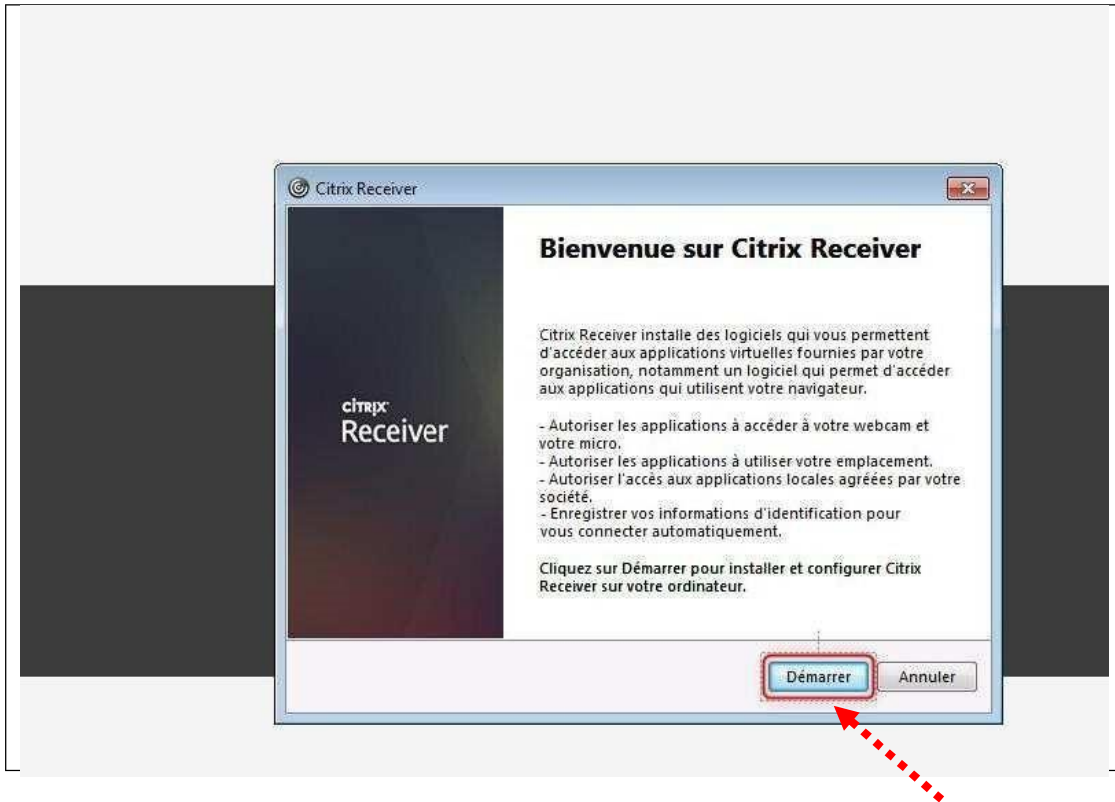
Citrix Receiver

CITRIX
Receiver

Bienvenue sur Citrix Receiver

Citrix Receiver installe des logiciels qui vous permettent d'accéder aux applications virtuelles fournies par votre organisation, notamment un logiciel qui permet d'accéder aux applications qui utilisent votre navigateur.

- Autoriser les applications à accéder à votre webcam et votre micro.
- Autoriser les applications à utiliser votre emplacement.
- Autoriser l'accès aux applications locales agréées par votre société.
- Enregistrer vos informations d'identification pour vous connecter automatiquement.

Cliquez sur Démarrer pour installer et configurer Citrix Receiver sur votre ordinateur.

Démarrer
Annuler